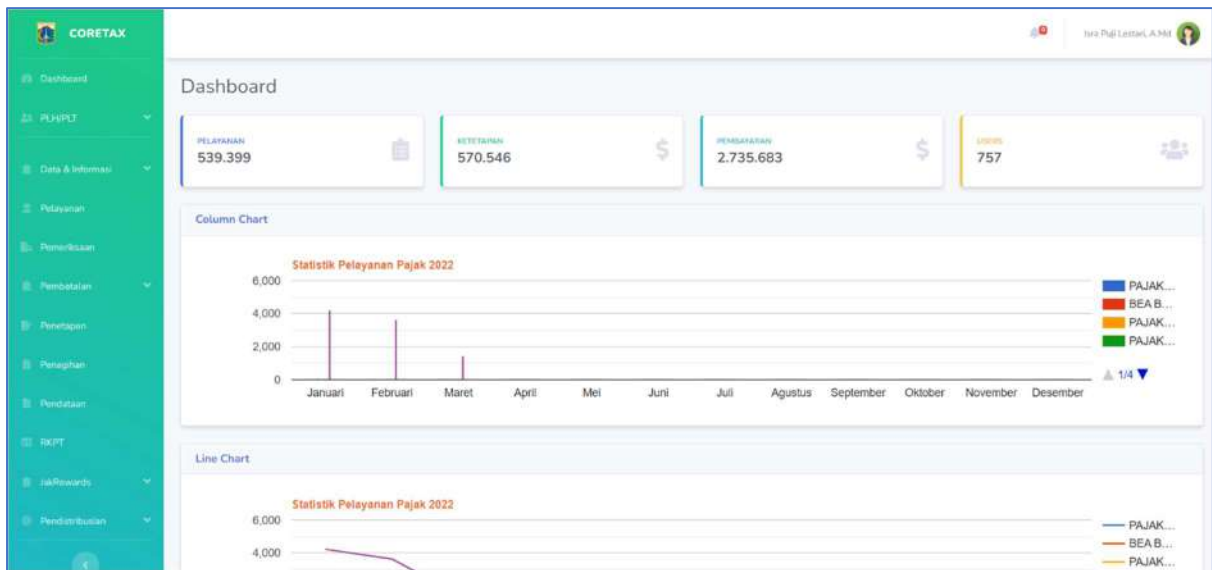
CORETAX

Dashboard
PLH/PLT
Data & Informasi
Pelayanan
Pemeriksaan
Pembatalan
Penetapan
Penagihan
Pendataan
RKPT
JakRewards
Pendistribusian

Isra Puji Lestari, A.Md

Dashboard

PELAYANAN
539.399

KETETAPAN
570.546

PEMBAYARAN
2.735.683

USERS
757

Column Chart

Statistik Pelayanan Pajak 2022

6,000
4,000
2,000
0

Januari Februari Maret April Mei Juni Juli Agustus September Oktober November Desember

PAJAK...
BEA B...
PAJAK...
PAJAK...
1/4

Line Chart

Statistik Pelayanan Pajak 2022

6,000
4,000

PAJAK...
BEA B...
PAJAK...